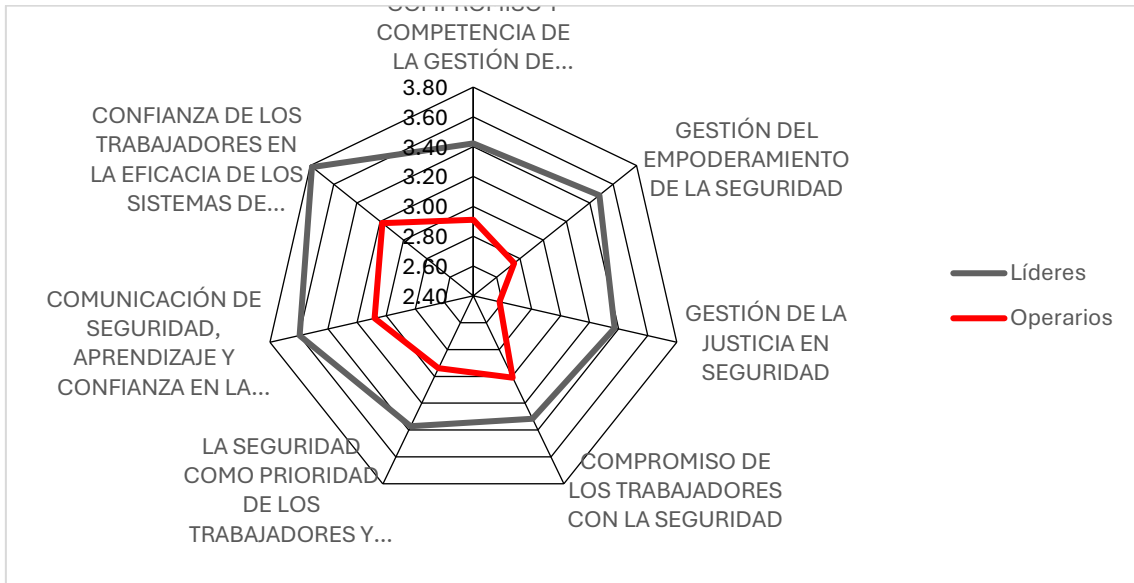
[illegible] COMPETENCIA DE LA GESTIÓN DE...

3.80
3.60
3.40
3.20
3.00
2.80
2.60
2.40

GESTIÓN DEL EMPODERAMIENTO DE LA SEGURIDAD

GESTIÓN DE LA JUSTICIA EN SEGURIDAD

COMPROMISO DE LOS TRABAJADORES CON LA SEGURIDAD

LA SEGURIDAD COMO PRIORIDAD DE LOS TRABAJADORES Y...

COMUNICACIÓN DE SEGURIDAD, APRENDIZAJE Y CONFIANZA EN LA...

CONFIANZA DE LOS TRABAJADORES EN LA EFICACIA DE LOS SISTEMAS DE...

Líderes
Operarios